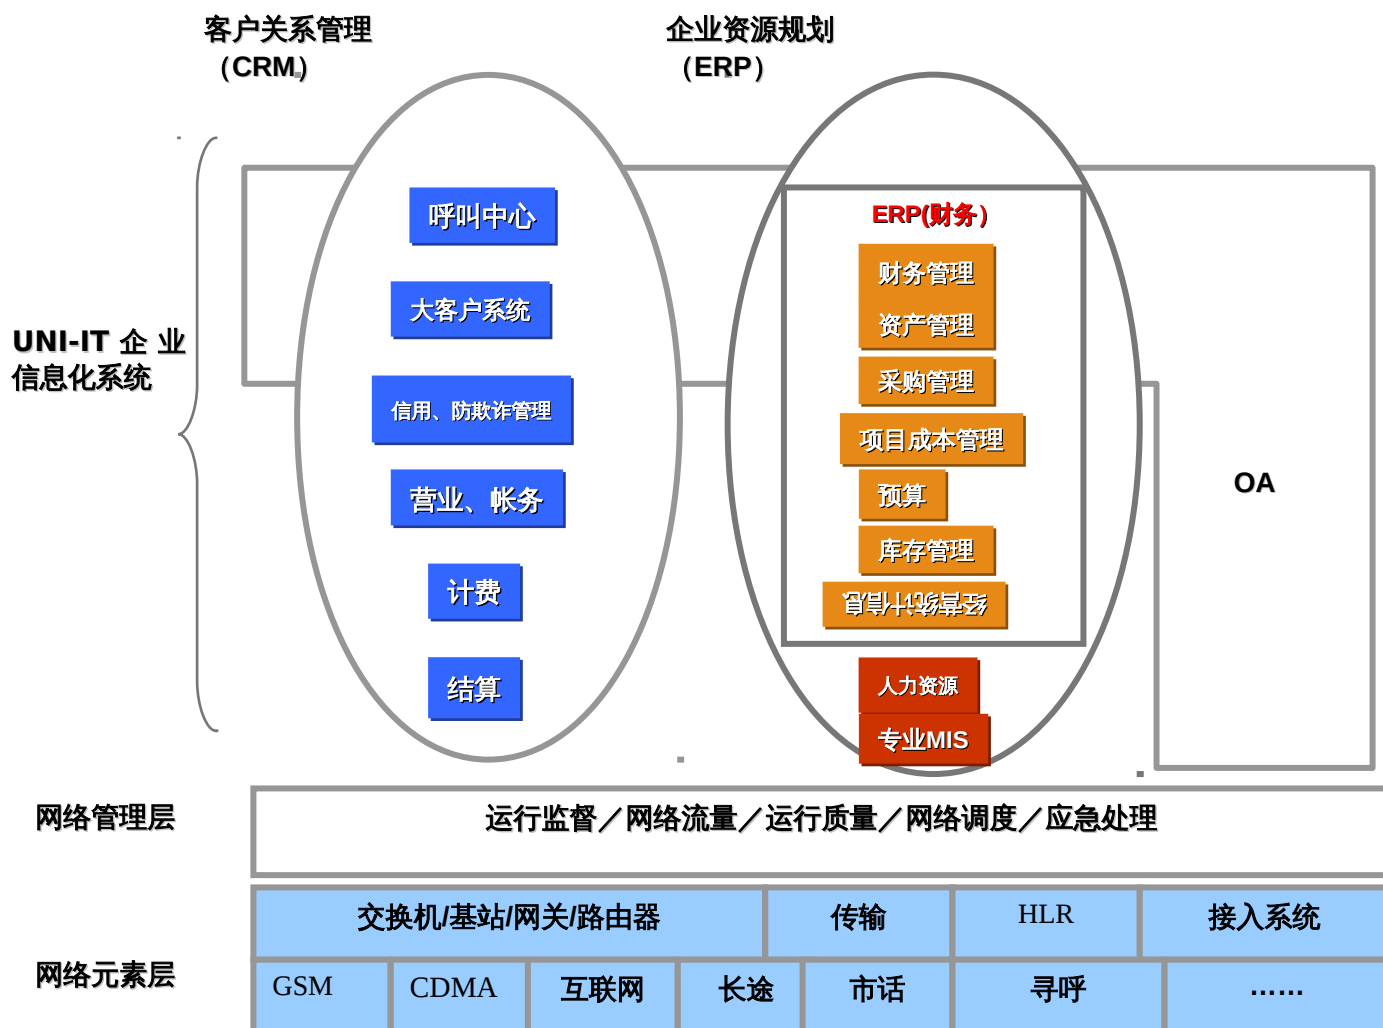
客户关系管理
（CRM）

企业资源规划
（ERP）

UNI-IT 企业信息化系统

呼叫中心

大客户系统

信用、防欺诈管理

营业、帐务

计费

结算

ERP(财务）

财务管理

资产管理

采购管理

项目成本管理

预算

库存管理

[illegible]

人力资源

专业MIS

OA

网络管理层

运行监督／网络流量／运行质量／网络调度／应急处理

网络元素层

| 交换机/基站/网关/路由器 | 传输 | HLR | 接入系统 |
|---|---|---|---|

| GSM | CDMA | 互联网 | 长途 | 市话 | 寻呼 | …… |
|---|---|---|---|---|---|---|